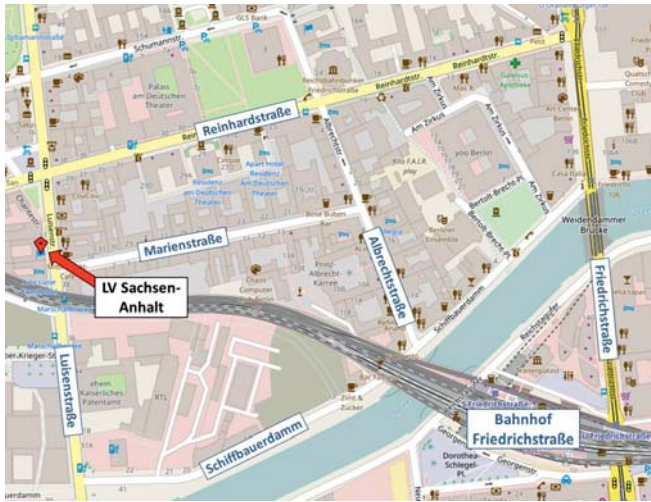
Schumannstr.
GLS Bank
Palais am Deutschen Theater
Reinhardstraße
Reinhardstr.
Reichstagsbüro Reichsbahnhof
Am Zirkus
Galenus Apotheke
Apart Hotel Residenz Am Deutschen Theater
Residenz am Deutschen Theater
Albrechtstr.
Am Zirkus
yoo Berlin
Casa Italia
Weidendammer Brücke
Rose Buben
Bertolt-Brecht-Pl.
Berliner Ensemble
Bertolt-Brecht-Platz
Marienstraße
Albrechtstraße
Luisenstr.
LV Sachsen-Anhalt
Prof.-Albrecht-Karree
Schiffbauerdamm
Friedrichstraße
Marschallbrücke
ber.-Krieger-Str.
Luisenstraße
ehem. Kaiserliches Patentamt
RTL
Zimt & Zucker
Schiffbauerdamm
Friedrichstraße
Bahnhof Friedrichstraße
Dorothea-Schlegel-Pl.
Georgenstr.
Georgenstraße